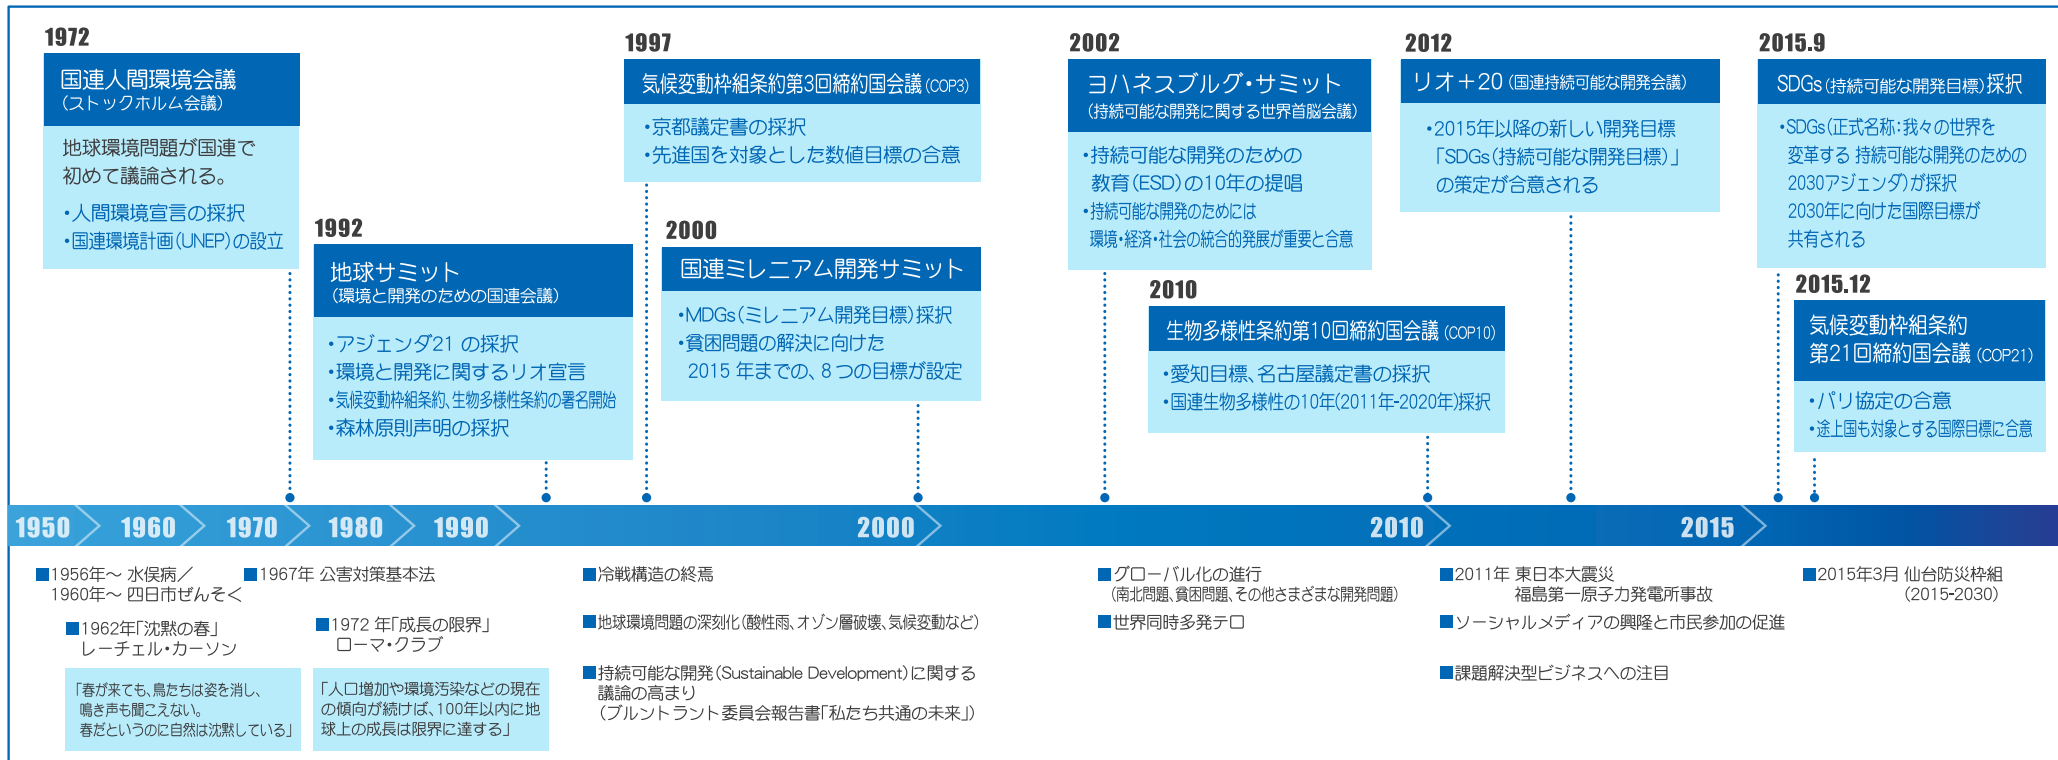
1972
国連人間環境会議
（ストックホルム会議）

地球環境問題が国連で初めて議論される。
・人間環境宣言の採択
・国連環境計画（UNEP）の設立

1992
地球サミット
（環境と開発のための国連会議）

・アジェンダ21 の採択
・環境と開発に関するリオ宣言
・気候変動枠組条約、生物多様性条約の署名開始
・森林原則声明の採択

1997
気候変動枠組条約第3回締約国会議（COP3）

・京都議定書の採択
・先進国を対象とした数値目標の合意

2000
国連ミレニアム開発サミット

・MDGs（ミレニアム開発目標）採択
・貧困問題の解決に向けた 2015 年までの、8 つの目標が設定

2002
ヨハネスブルグ・サミット
（持続可能な開発に関する世界首脳会議）

・持続可能な開発のための教育（ESD）の10年の提唱
・持続可能な開発のためには環境・経済・社会の統合的発展が重要と合意

2010
生物多様性条約第10回締約国会議（COP10）

・愛知目標、名古屋議定書の採択
・国連生物多様性の10年（2011年-2020年）採択

2012
リオ＋20（国連持続可能な開発会議）

・2015年以降の新しい開発目標「SDGs（持続可能な開発目標）」の策定が合意される

2015.9
SDGs（持続可能な開発目標）採択

・SDGs（正式名称：我々の世界を変革する 持続可能な開発のための2030アジェンダ）が採択
2030年に向けた国際目標が共有される

2015.12
気候変動枠組条約第21回締約国会議（COP21）

・パリ協定の合意
・途上国も対象とする国際目標に合意

1950 1960 1970 1980 1990 2000 2010 2015

■1956年～ 水俣病／1960年～ 四日市ぜんそく
■1967年 公害対策基本法
■1962年「沈黙の春」レーチェル・カーソン
「春が来ても、鳥たちは姿を消し、鳴き声も聞こえない。春だというのに自然は沈黙している」
■1972 年「成長の限界」ローマ・クラブ
「人口増加や環境汚染などの現在の傾向が続けば、100年以内に地球上の成長は限界に達する」
■冷戦構造の終焉
■地球環境問題の深刻化（酸性雨、オゾン層破壊、気候変動など）
■持続可能な開発（Sustainable Development）に関する議論の高まり（ブルントラント委員会報告書「私たち共通の未来」）
■グローバル化の進行（南北問題、貧困問題、その他さまざまな開発問題）
■世界同時多発テロ
■2011年 東日本大震災 福島第一原子力発電所事故
■ソーシャルメディアの興隆と市民参加の促進
■課題解決型ビジネスへの注目
■2015年3月 仙台防災枠組（2015-2030）